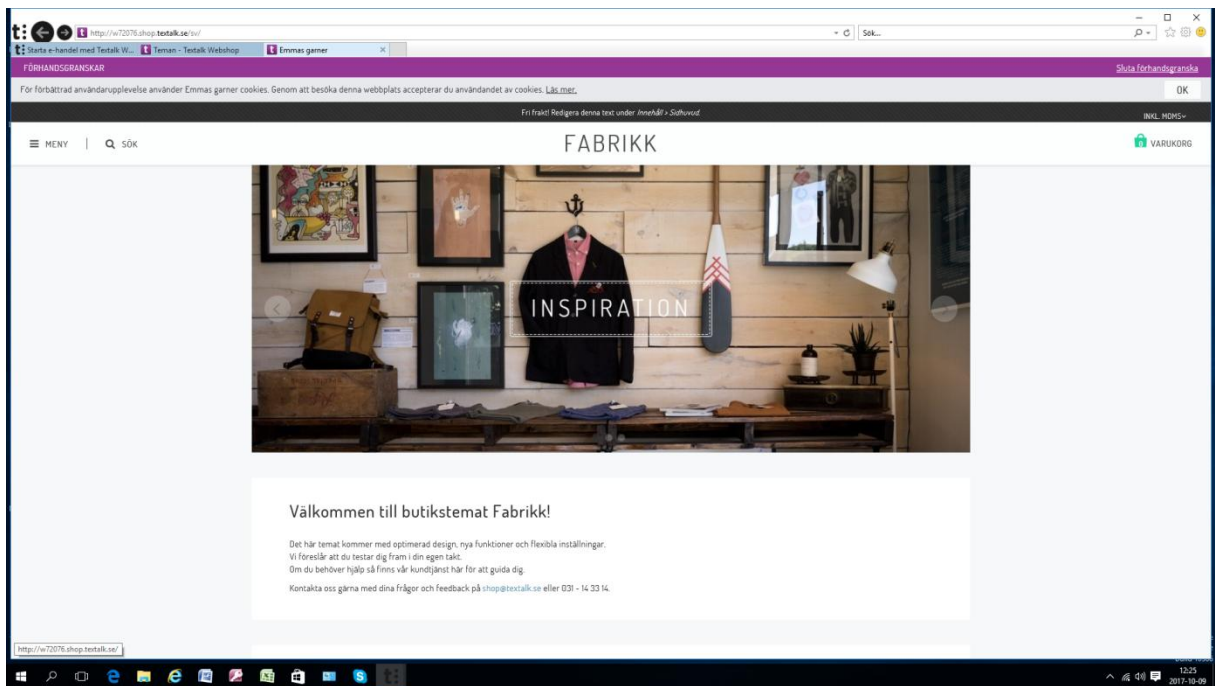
http://w72076.shop.textalk.se/sv/

Sök...

Starta e-handel med Textalk W... Teman - Textalk Webshop Emmas garner

FÖRHANDSGRANSKAR

Sluta förhandsgranska

För förbättrad användarupplevelse använder Emmas garner cookies. Genom att besöka denna webbplats accepterar du användandet av cookies. Läs mer.

OK

Fri frakt! Redigera denna text under *Innehåll > Sidhuvud.*

INKL. MOMS

MENY | SÖK

FABRIKK

VARUKORG

INSPIRATION

Välkommen till butikstemat Fabrikk!

Det här temat kommer med optimerad design, nya funktioner och flexibla inställningar.
Vi föreslår att du testar dig fram i din egen takt.
Om du behöver hjälp så finns vår kundtjänst här för att guida dig.

Kontakta oss gärna med dina frågor och feedback på shop@textalk.se eller 031 - 14 33 14.

http://w72076.shop.textalk.se/

12:25
2017-10-09